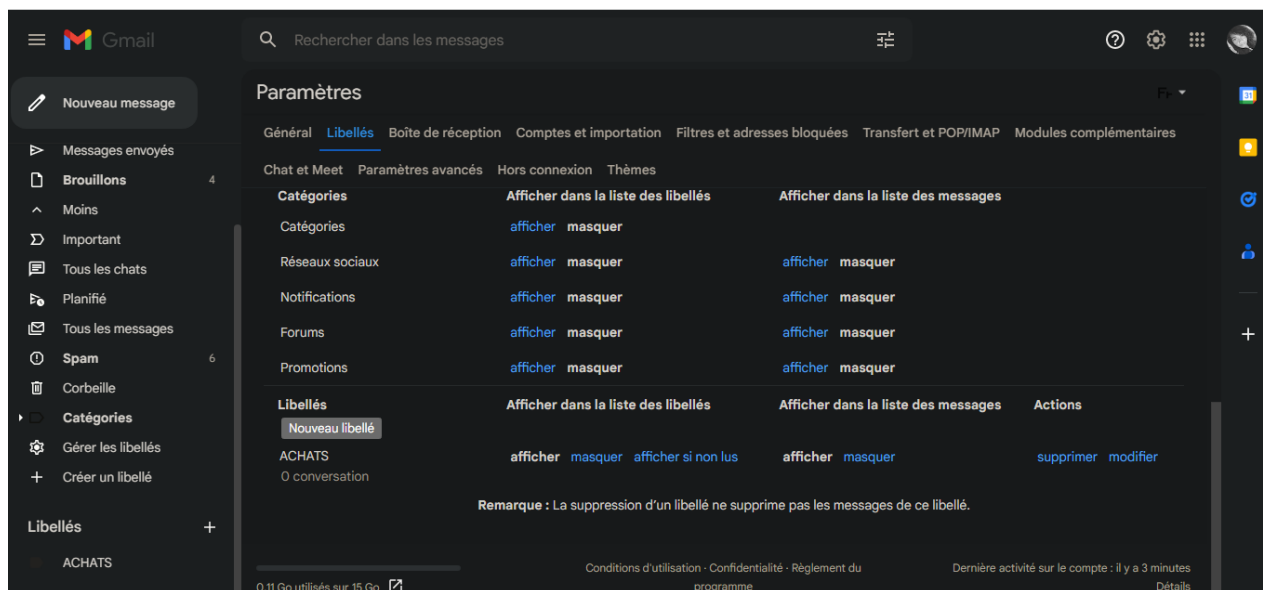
Gmail

Rechercher dans les messages

Nouveau message

Messages envoyés
Brouillons 4
Moins
Important
Tous les chats
Planifié
Tous les messages
Spam 6
Corbeille
Catégories
Gérer les libellés
Créer un libellé

Libellés +
ACHATS

Paramètres

Fr

Général Libellés Boîte de réception Comptes et importation Filtres et adresses bloquées Transfert et POP/IMAP Modules complémentaires Chat et Meet Paramètres avancés Hors connexion Thèmes

| Catégories | Afficher dans la liste des libellés | Afficher dans la liste des messages | |
|---|---|---|---|
| Catégories | afficher masquer | | |
| Réseaux sociaux | afficher masquer | afficher masquer | |
| Notifications | afficher masquer | afficher masquer | |
| Forums | afficher masquer | afficher masquer | |
| Promotions | afficher masquer | afficher masquer | |

| Libellés | Afficher dans la liste des libellés | Afficher dans la liste des messages | Actions |
|---|---|---|---|
| Nouveau libellé | | | |
| ACHATS 0 conversation | afficher masquer afficher si non lus | afficher masquer | supprimer modifier |

Remarque : La suppression d'un libellé ne supprime pas les messages de ce libellé.

0,11 Go utilisés sur 15 Go

Conditions d'utilisation · Confidentialité · Règlement du programme

Dernière activité sur le compte : il y a 3 minutes
Détails